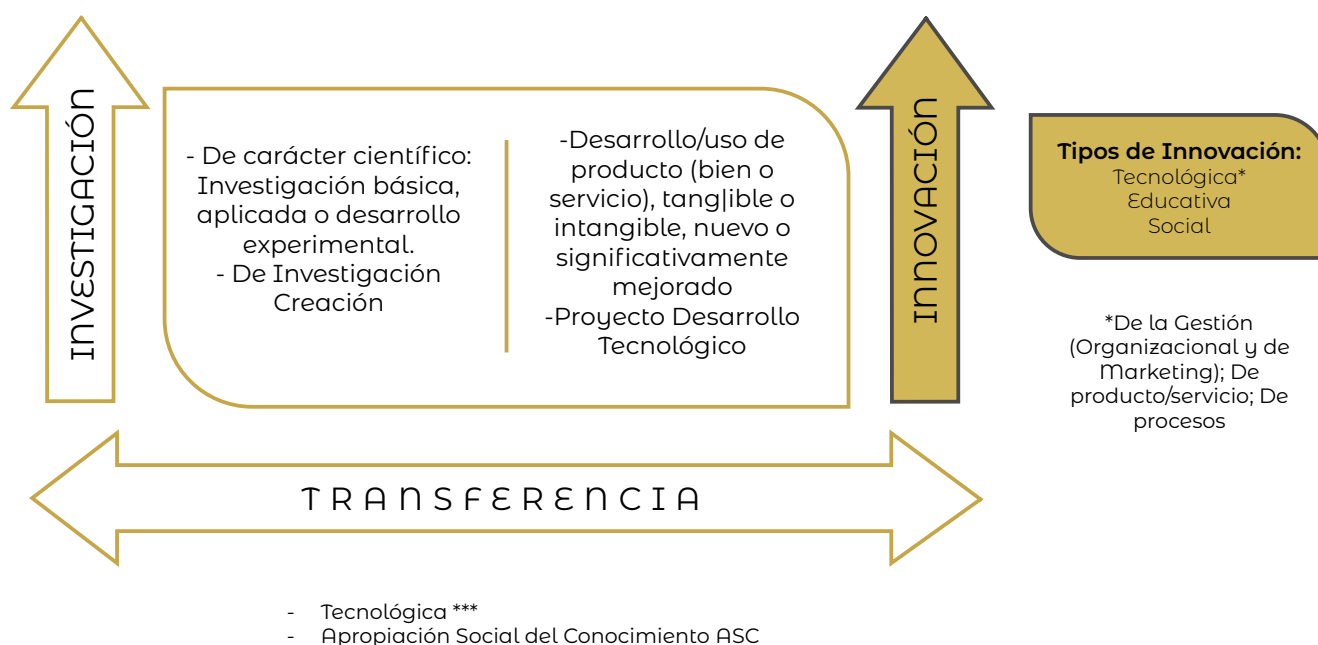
INVESTIGACIÓN

- De carácter científico: Investigación básica, aplicada o desarrollo experimental.
- De Investigación Creación

-Desarrollo/uso de producto (bien o servicio), tang|ible o intangible, nuevo o significativamente mejorado
-Proyecto Desarrollo Tecnológico

INNOVACIÓN

**Tipos de Innovación:**
Tecnológica*
Educativa
Social

*De la Gestión (Organizacional y de Marketing); De producto/servicio; De procesos

TRANSFERENCIA

- Tecnológica ***
- Apropiación Social del Conocimiento ASC